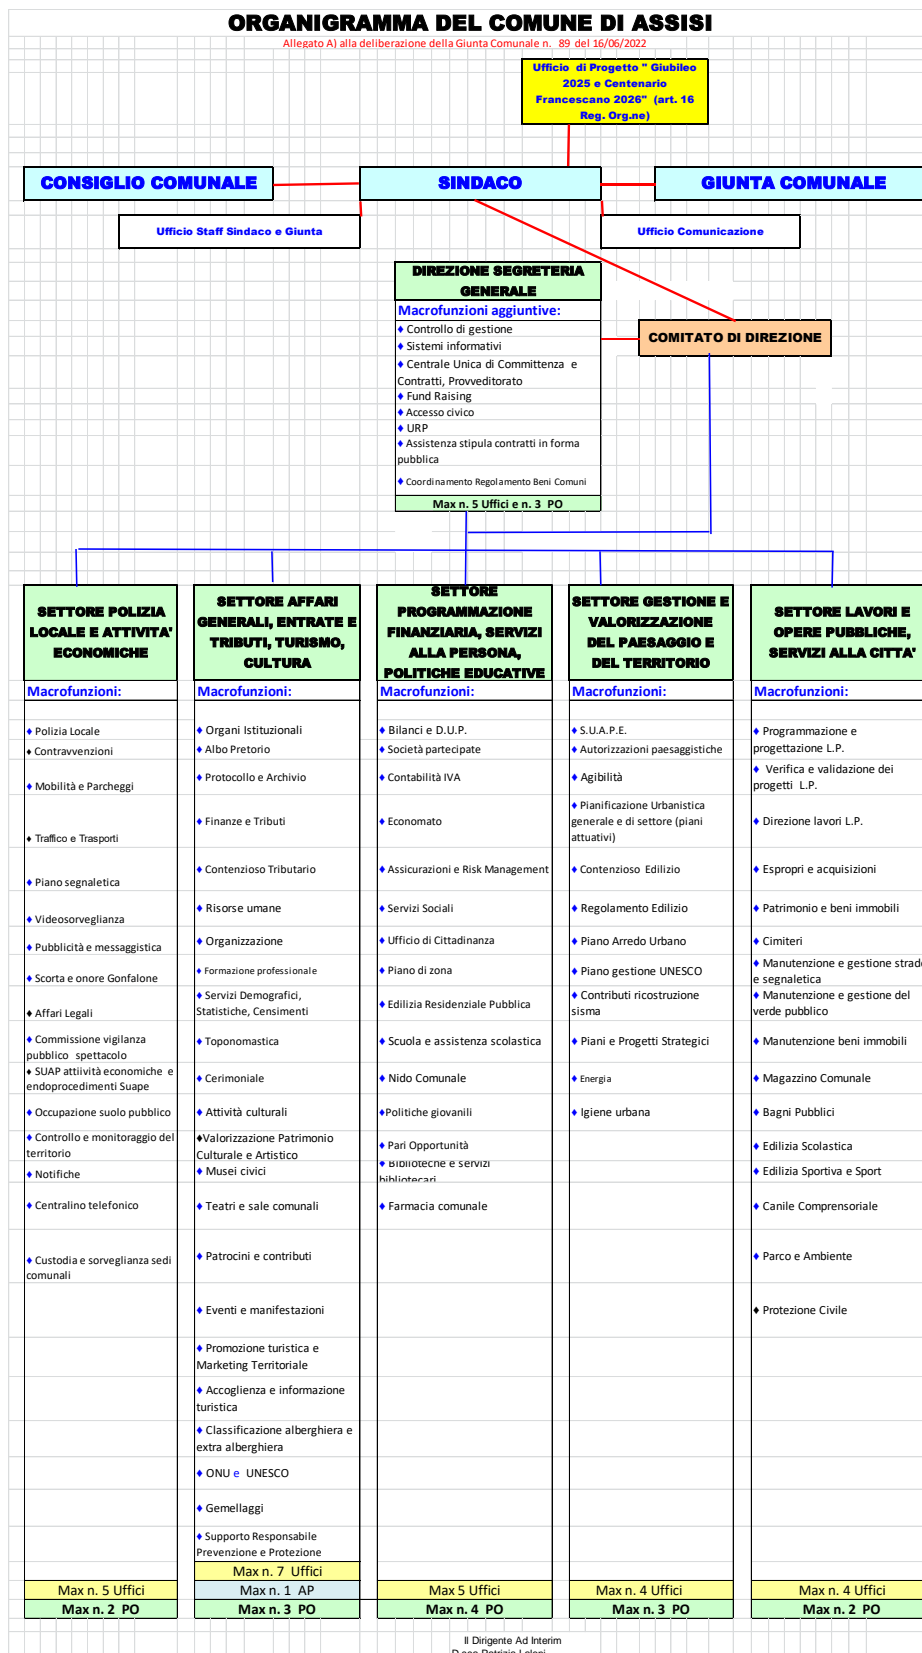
ORGANIGRAMMA DEL COMUNE DI ASSISI

Allegato A) alla deliberazione della Giunta Comunale n. 89 del 16/06/2022

Ufficio di Progetto " Giubileo 2025 e Centenario Francescano 2026" (art. 16 Reg. Org.ne)

CONSIGLIO COMUNALE

SINDACO

GIUNTA COMUNALE

Ufficio Staff Sindaco e Giunta

Ufficio Comunicazione

DIREZIONE SEGRETERIA GENERALE

Macrofunzioni aggiuntive:
♦ Controllo di gestione
♦ Sistemi informativi
♦ Centrale Unica di Committenza e Contratti, Provveditorato
♦ Fund Raising
♦ Accesso civico
♦ URP
♦ Assistenza stipula contratti in forma pubblica
♦ Coordinamento Regolamento Beni Comuni

Max n. 5 Uffici e n. 3 PO

COMITATO DI DIREZIONE

SETTORE POLIZIA LOCALE E ATTIVITA' ECONOMICHE

Macrofunzioni:
♦ Polizia Locale
♦ Contravvenzioni
♦ Mobilità e Parcheggi
♦ Traffico e Trasporti
♦ Piano segnaletica
♦ Videosorveglianza
♦ Pubblicità e messaggistica
♦ Scorta e onore Gonfalone
♦ Affari Legali
♦ Commissione vigilanza pubblico spettacolo
♦ SUAP attiivtà economiche e endoprocedimenti Suape
♦ Occupazione suolo pubblico
♦ Controllo e monitoraggio del territorio
♦ Notifiche
♦ Centralino telefonico
♦ Custodia e sorveglianza sedi comunali

Max n. 5 Uffici
Max n. 2 PO

SETTORE AFFARI GENERALI, ENTRATE E TRIBUTI, TURISMO, CULTURA

Macrofunzioni:
♦ Organi Istituzionali
♦ Albo Pretorio
♦ Protocollo e Archivio
♦ Finanze e Tributi
♦ Contenzioso Tributario
♦ Risorse umane
♦ Organizzazione
♦ Formazione professionale
♦ Servizi Demografici, Statistiche, Censimenti
♦ Toponomastica
♦ Cerimoniale
♦ Attività culturali
♦Valorizzazione Patrimonio Culturale e Artistico
♦ Musei civici
♦ Teatri e sale comunali
♦ Patrocini e contributi
♦ Eventi e manifestazioni
♦ Promozione turistica e Marketing Territoriale
♦ Accoglienza e informazione turistica
♦ Classificazione alberghiera e extra alberghiera
♦ ONU e UNESCO
♦ Gemellaggi
♦ Supporto Responsabile Prevenzione e Protezione

Max n. 7 Uffici
Max n. 1 AP
Max n. 3 PO

SETTORE PROGRAMMAZIONE FINANZIARIA, SERVIZI ALLA PERSONA, POLITICHE EDUCATIVE

Macrofunzioni:
♦ Bilanci e D.U.P.
♦ Società partecipate
♦ Contabilità IVA
♦ Economato
♦ Assicurazioni e Risk Management
♦ Servizi Sociali
♦ Ufficio di Cittadinanza
♦ Piano di zona
♦ Edilizia Residenziale Pubblica
♦ Scuola e assistenza scolastica
♦ Nido Comunale
♦Politiche giovanili
♦ Pari Opportunità
♦ Biblioteche e servizi bibliotecari
♦ Farmacia comunale

Max 5 Uffici
Max n. 4 PO

SETTORE GESTIONE E VALORIZZAZIONE DEL PAESAGGIO E DEL TERRITORIO

Macrofunzioni:
♦ S.U.A.P.E.
♦ Autorizzazioni paesaggistiche
♦ Agibilità
♦ Pianificazione Urbanistica generale e di settore (piani attuativi)
♦ Contenzioso Edilizio
♦ Regolamento Edilizio
♦ Piano Arredo Urbano
♦ Piano gestione UNESCO
♦ Contributi ricostruzione sisma
♦ Piani e Progetti Strategici
♦ Energia
♦ Igiene urbana

Max n. 4 Uffici
Max n. 3 PO

SETTORE LAVORI E OPERE PUBBLICHE, SERVIZI ALLA CITTA'

Macrofunzioni:
♦ Programmazione e progettazione L.P.
♦ Verifica e validazione dei progetti L.P.
♦ Direzione lavori L.P.
♦ Espropri e acquisizioni
♦ Patrimonio e beni immobili
♦ Cimiteri
♦ Manutenzione e gestione strade e segnaletica
♦ Manutenzione e gestione del verde pubblico
♦ Manutenzione beni immobili
♦ Magazzino Comunale
♦ Bagni Pubblici
♦ Edilizia Scolastica
♦ Edilizia Sportiva e Sport
♦ Canile Comprensoriale
♦ Parco e Ambiente
♦ Protezione Civile

Max n. 4 Uffici
Max n. 2 PO

Il Dirigente Ad Interim
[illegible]